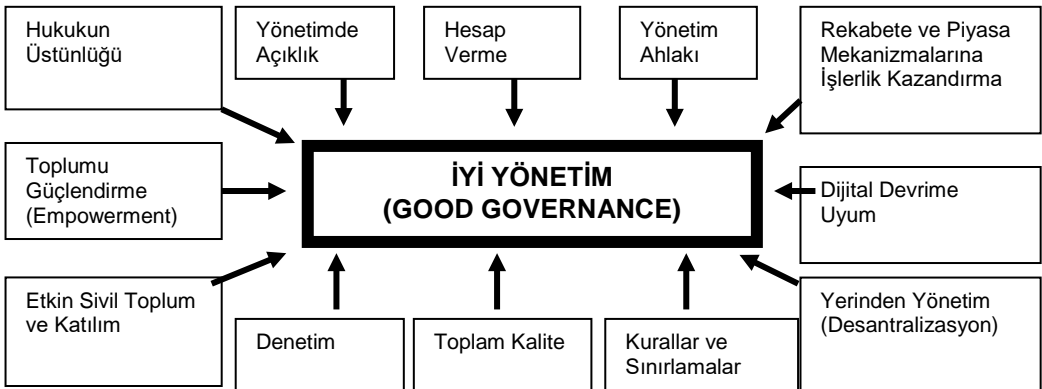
Hukukun Üstünlüğü

Yönetimde Açıklık

Hesap Verme

Yönetim Ahlakı

Rekabete ve Piyasa Mekanizmalarına İşlerlik Kazandırma

Toplumu Güçlendirme (Empowerment)

İYİ YÖNETİM
(GOOD GOVERNANCE)

Dijital Devrime Uyum

Etkin Sivil Toplum ve Katılım

Denetim

Toplam Kalite

Kurallar ve Sınırlamalar

Yerinden Yönetim (Desantralizasyon)